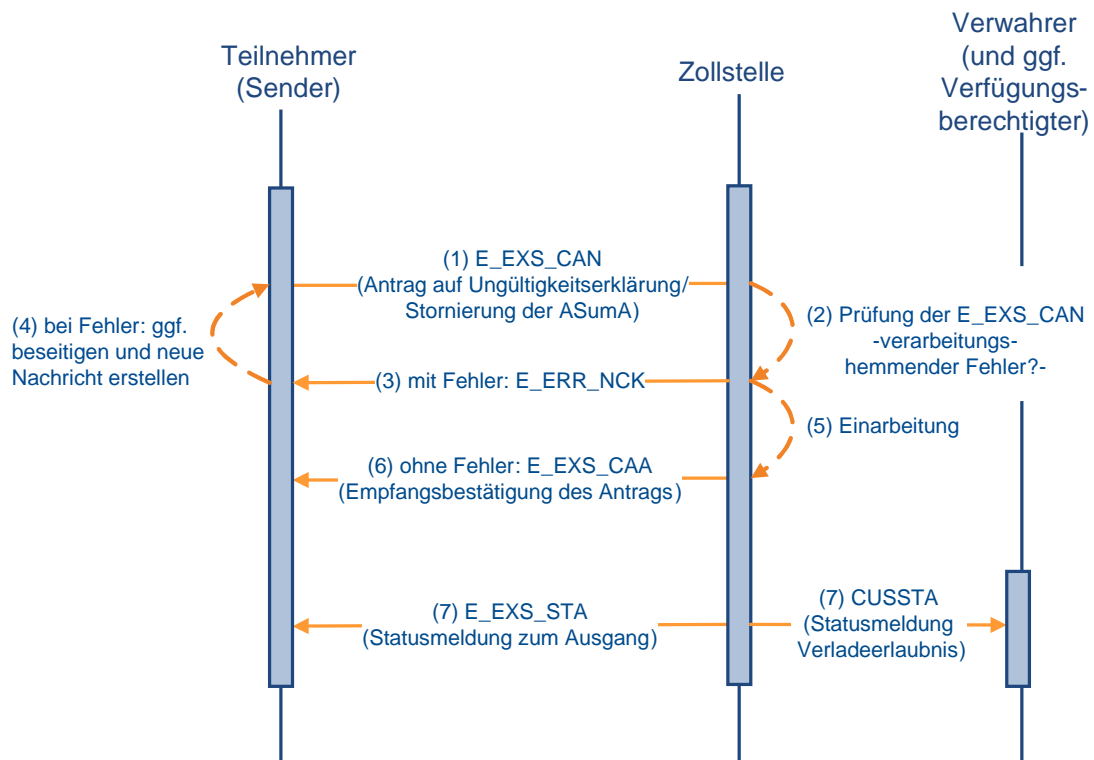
Teilnehmer (Sender)

Zollstelle

Verwahrer (und ggf. Verfügungsberechtigter)

(1) E_EXS_CAN (Antrag auf Ungültigkeitserklärung/ Stornierung der ASumA)

(2) Prüfung der E_EXS_CAN -verarbeitungshemmender Fehler?-

(4) bei Fehler: ggf. beseitigen und neue Nachricht erstellen

(3) mit Fehler: E_ERR_NCK

(5) Einarbeitung

(6) ohne Fehler: E_EXS_CAA (Empfangsbestätigung des Antrags)

(7) E_EXS_STA (Statusmeldung zum Ausgang)

(7) CUSSTA (Statusmeldung Verladeerlaubnis)